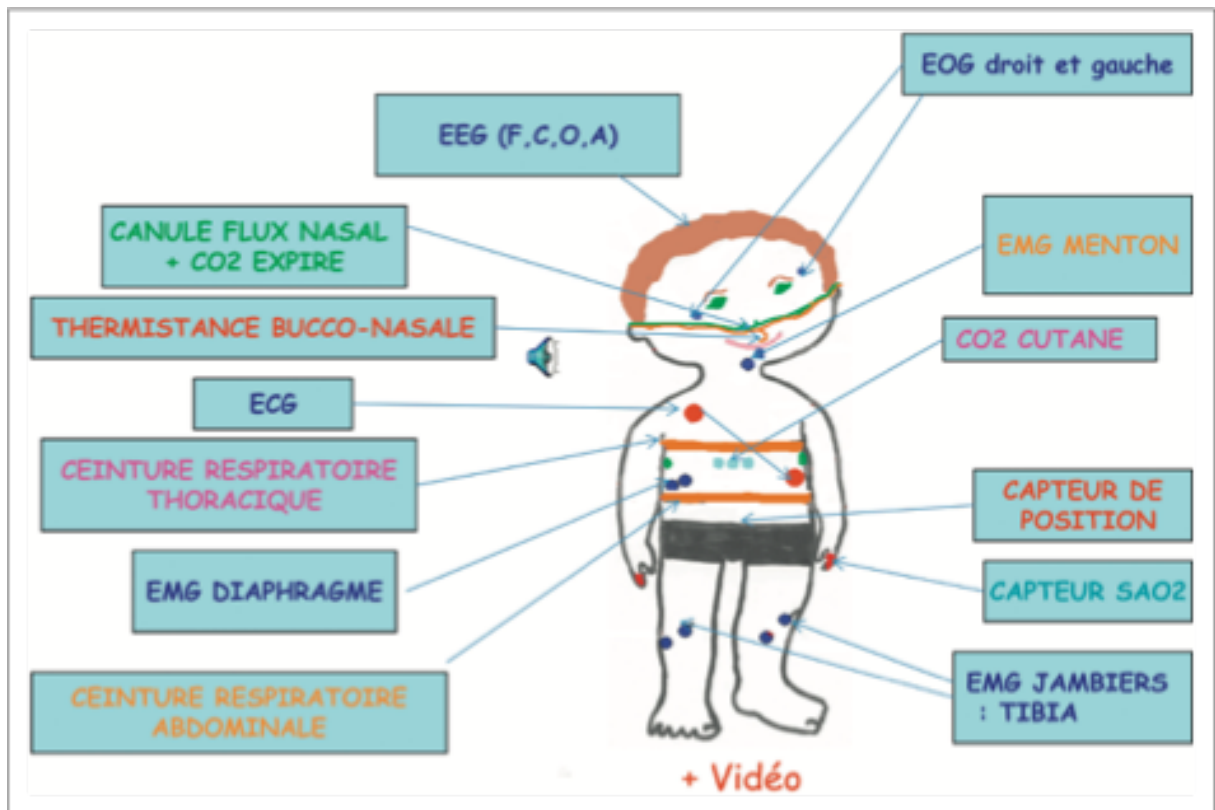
EOG droit et gauche

EEG (F,C,O,A)

CANULE FLUX NASAL + CO2 EXPIRE

EMG MENTON

THERMISTANCE BUCCO-NASALE

CO2 CUTANE

ECG

CEINTURE RESPIRATOIRE THORACIQUE

CAPTEUR DE POSITION

EMG DIAPHRAGME

CAPTEUR SAO2

EMG JAMBIERS : TIBIA

CEINTURE RESPIRATOIRE ABDOMINALE

+ Vidéo